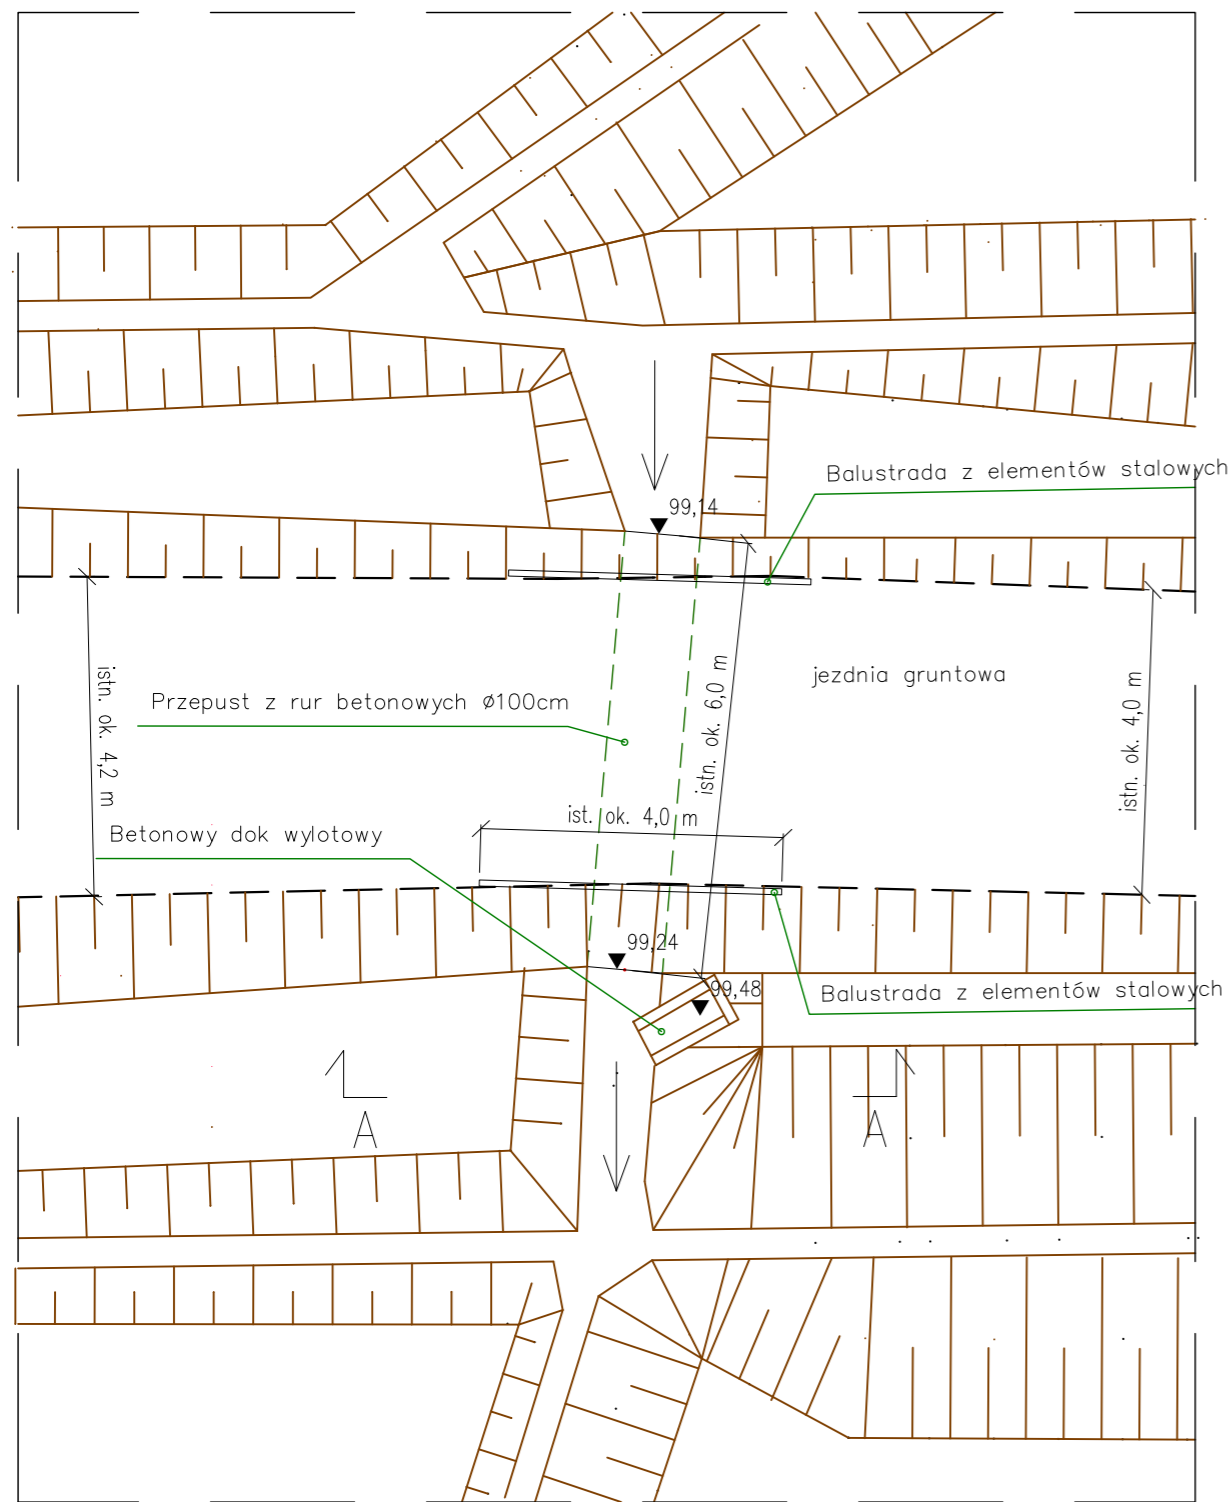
Balustrada z elementów stalowych

99,14

jezdnia gruntowa

istn. ok. 4,2 m

Przepust z rur betonowych ø100cm

istn. ok. 6,0 m

istn. ok. 4,0 m

ist. ok. 4,0 m

Betonowy dok wylotowy

99,24

99,48

Balustrada z elementów stalowych

A

A